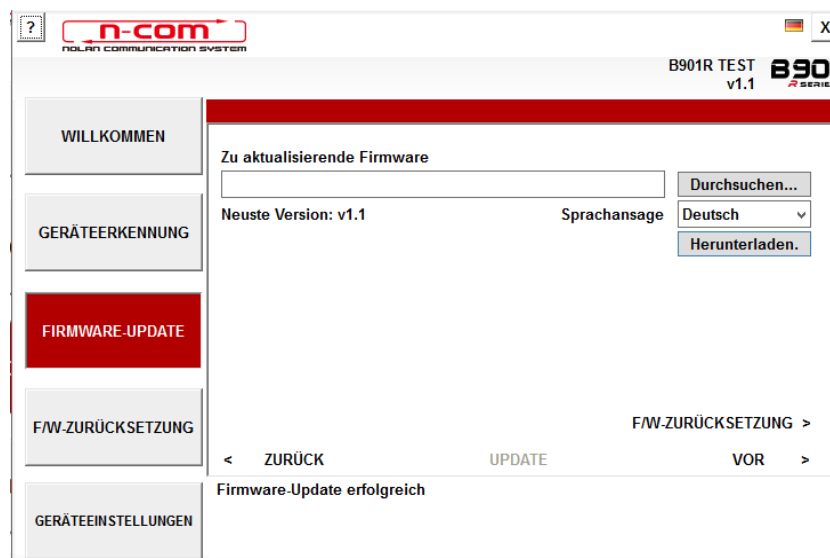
?

n-com
NOLAN COMMUNICATION SYSTEM

X

B901R TEST
v1.1

B90
R SERIE

WILLKOMMEN

GERÄTEERKENNUNG

FIRMWARE-UPDATE

F/W-ZURÜCKSETZUNG

GERÄTEEINSTELLUNGEN

Zu aktualisierende Firmware

Durchsuchen...

Neuste Version: v1.1

Sprachansage

Deutsch

Herunterladen.

F/W-ZURÜCKSETZUNG >

< ZURÜCK

UPDATE

VOR >

Firmware-Update erfolgreich